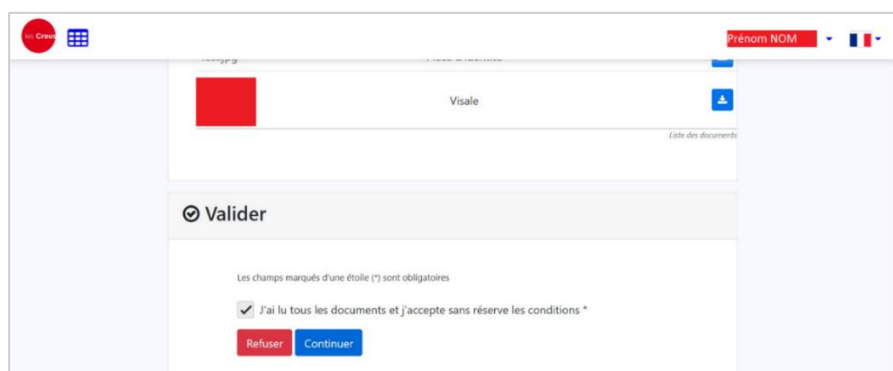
les Crous

Prénom NOM

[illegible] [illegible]

Visale

Liste des documents

Valider

Les champs marqués d'une étoile (*) sont obligatoires

J'ai lu tous les documents et j'accepte sans réserve les conditions *

Refuser Continuer